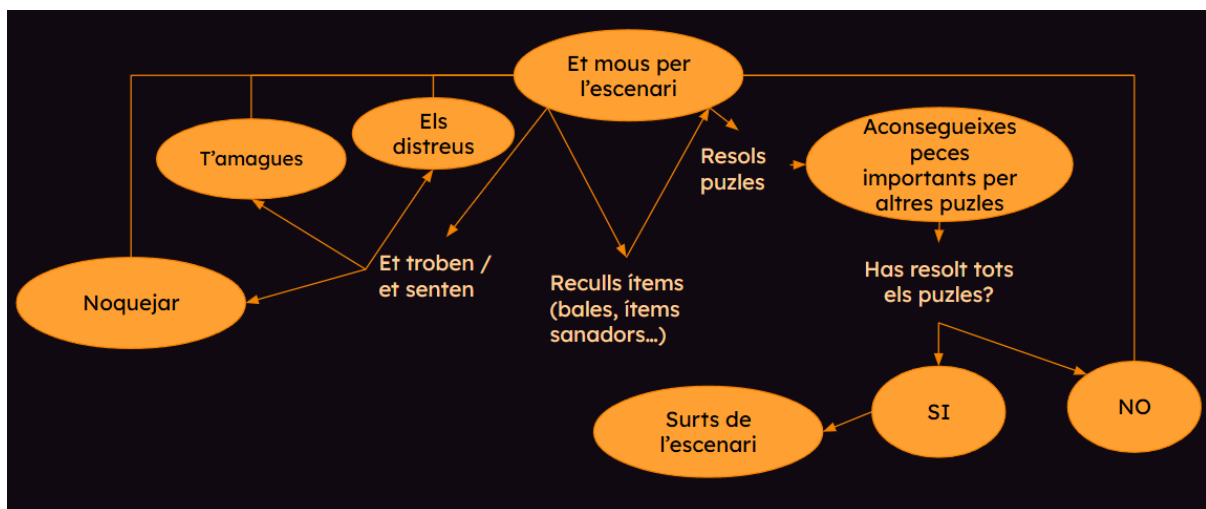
Et mous per l'escenari

T'amagues

Els distreus

Resols puzles

Aconsegueixes peces importants per altres puzles

Noquejar

Et troben / et senten

Reculls ítems (bales, ítems sanadors...)

Has resolt tots els puzles?

SI

NO

Surts de l'escenari